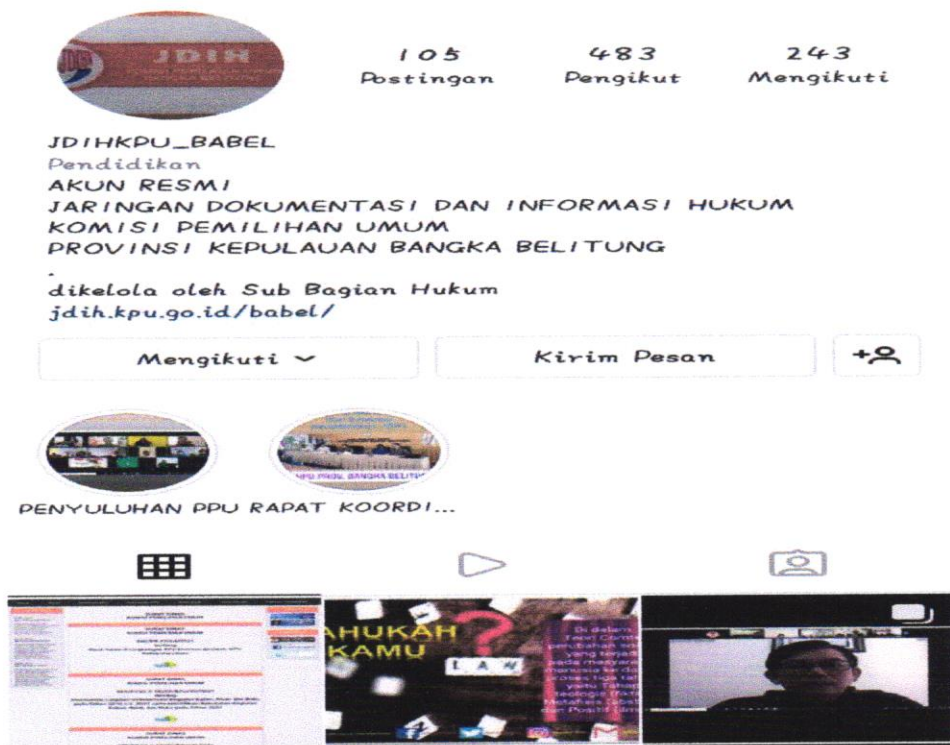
JDIH

105
Postingan

483
Pengikut

243
Mengikuti

JDIHKPU_BABEL
Pendidikan
AKUN RESMI
JARINGAN DOKUMENTASI DAN INFORMASI HUKUM
KOMISI PEMILIHAN UMUM
PROVINSI KEPULAUAN BANGKA BELITUNG
.
dikelola oleh Sub Bagian Hukum
jdih.kpu.go.id/babel/

Mengikuti
Kirim Pesan

PENYULUHAN PPU
RAPAT KOORDI...

AHUKAH
KAMU
LAW